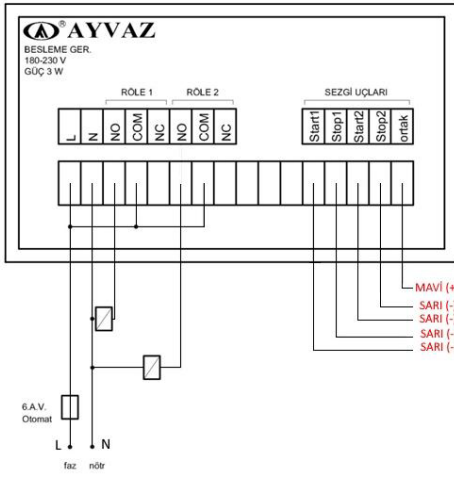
AYVAZ
BESLEME GER.
180-230 V
GÜÇ 3 W

RÖLE 1
RÖLE 2
SEZGİ UÇLARI

| L | N | NO | COM | NC | NO | COM | NC | Start1 | Stop1 | Start2 | Stop2 | ortak |
|---|---|---|---|---|---|---|---|---|---|---|---|---|

MAVİ (+
SARI (-
SARI (-
SARI (-
SARI (-

6.A.V.
Otomat

L
N
faz
nötr